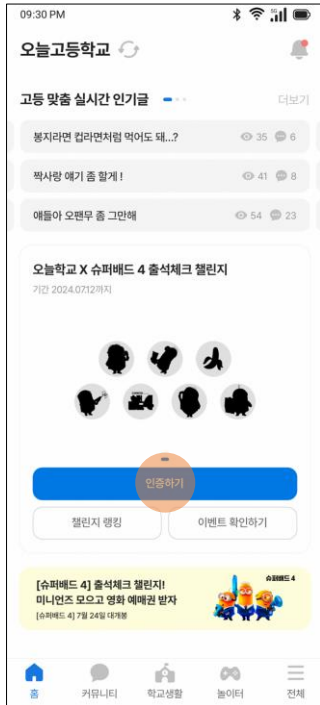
09:30 PM

오늘고등학교

고등 맞춤 실시간 인기글

더보기

붕지라면 컵라면처럼 먹어도 돼...?

35

6

짝사랑 얘기 좀 할게 !

41

8

얘들아 오팬무 좀 그만해

54

23

오늘학교 X 슈퍼배드 4 출석체크 챌린지

기간 2024.07.12까지

인증하기

챌린지 랭킹

이벤트 확인하기

[슈퍼배드 4] 출석체크 챌린지!
미니언즈 모으고 영화 예매권 받자

[슈퍼배드 4] 7월 24일 대개봉

슈퍼배드 4

홈

커뮤니티

학교생활

놀이터

전체